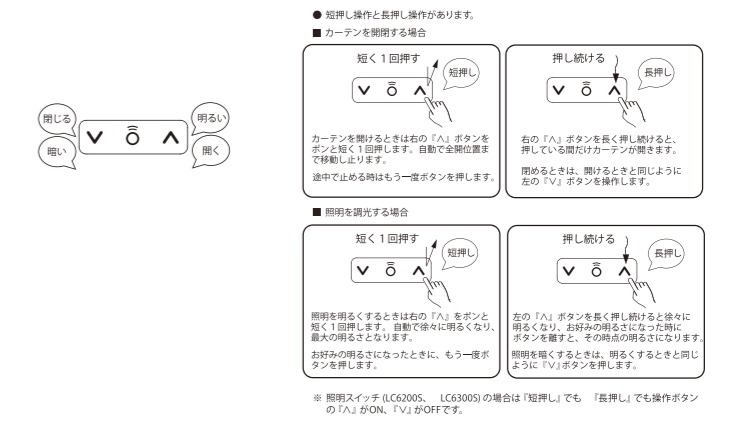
閉じる

暗い

明るい

開く

● 短押し操作と長押し操作があります。

■ カーテンを開閉する場合

短く１回押す

短押し

カーテンを開けるときは右の『∧』ボタンをポンと短く１回押します。自動で全開位置まで移動し止ります。

途中で止める時はもう一度ボタンを押します。

押し続ける

長押し

右の『∧』ボタンを長く押し続けると、押している間だけカーテンが開きます。

閉めるときは、開けるときと同じように左の『∨』ボタンを操作します。

■ 照明を調光する場合

短く１回押す

短押し

照明を明るくするときは右の『∧』をポンと短く１回押します。自動で徐々に明るくなり、最大の明るさとなります。

お好みの明るさになったときに、もう一度ボタンを押します。

押し続ける

長押し

左の『∧』ボタンを長く押し続けると徐々に明るくなり、お好みの明るさになった時にボタンを離すと、その時点の明るさになります。

照明を暗くするときは、明るくするときと同じように『∨』ボタンを押します。

※ 照明スイッチ (LC6200S、 LC6300S) の場合は『短押し』でも 『長押し』でも操作ボタンの『∧』がON、『∨』がOFFです。